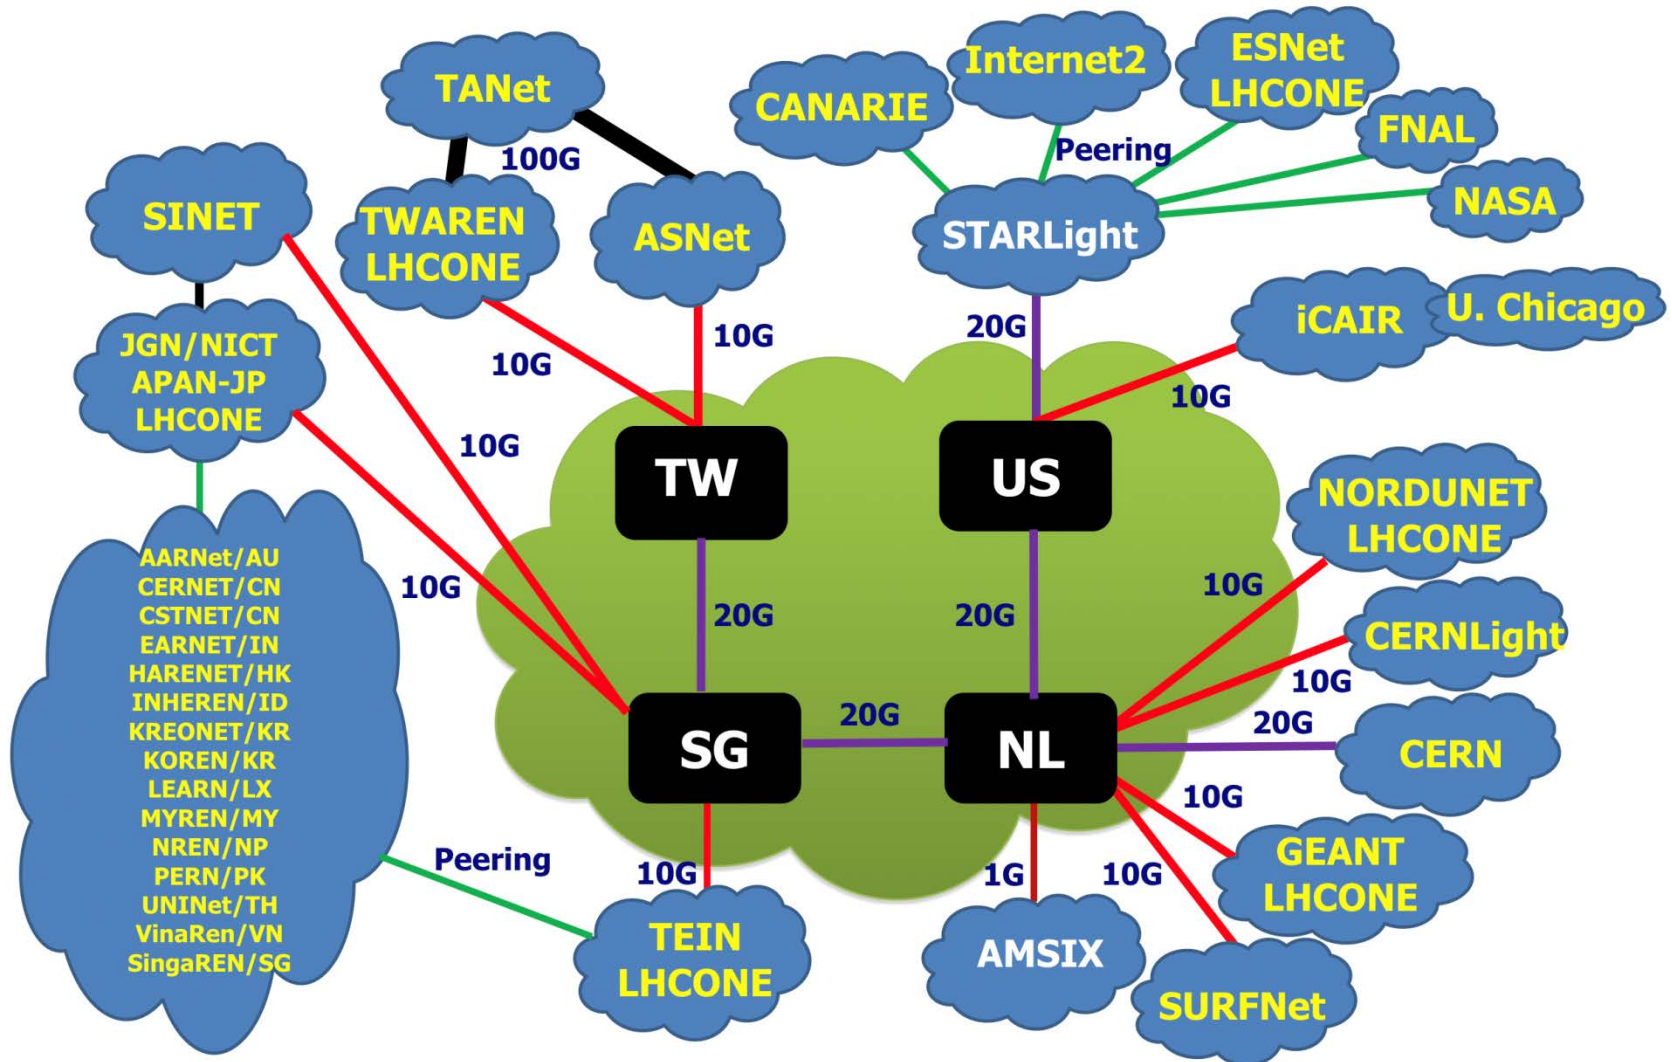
TANet
CANARIE
Internet2
ESNet LHCONE
FNAL
100G
Peering
NASA
SINET
TWAREN LHCONE
ASNet
STARLight
JGN/NICT APAN-JP LHCONE
10G
10G
20G
iCAIR
U. Chicago
10G
10G
TW
US
AARNet/AU
CERNET/CN
CSTNET/CN
EARNET/IN
HARENET/HK
INHEREN/ID
KREONET/KR
KOREN/KR
LEARN/LX
MYREN/MY
NREN/NP
PERN/PK
UNINet/TH
VinaRen/VN
SingaREN/SG
10G
20G
20G
NORDUNET LHCONE
10G
CERNLight
10G
20G
SG
20G
NL
CERN
10G
Peering
10G
1G
10G
GEANT LHCONE
TEIN LHCONE
AMSIX
SURFNet